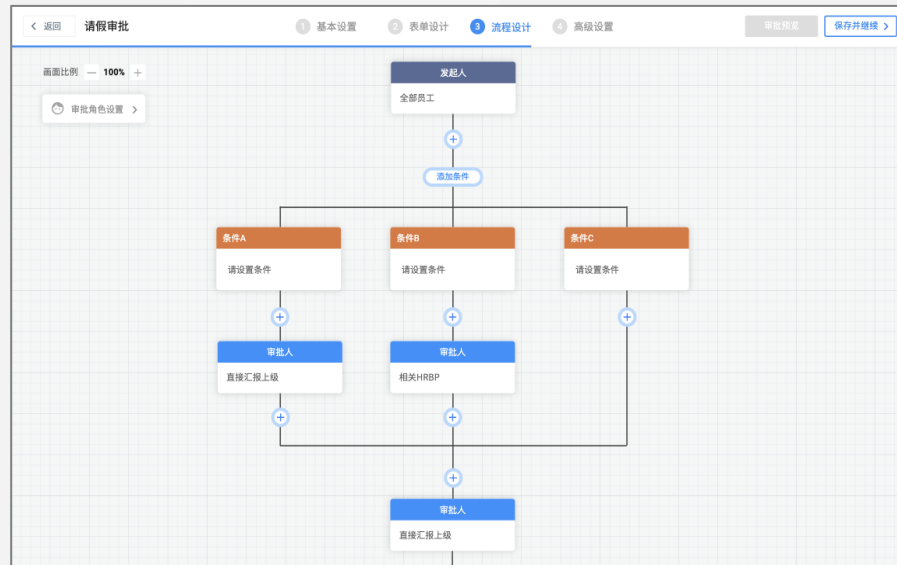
返回 请假审批

1 基本设置 2 表单设计 3 流程设计 4 高级设置

审批预览 保存并继续

画面比例 — 100% +

审批角色设置

发起人
全部员工

添加条件

条件A
请设置条件

条件B
请设置条件

条件C
请设置条件

审批人
直接汇报上级

审批人
相关HRBP

审批人
直接汇报上级